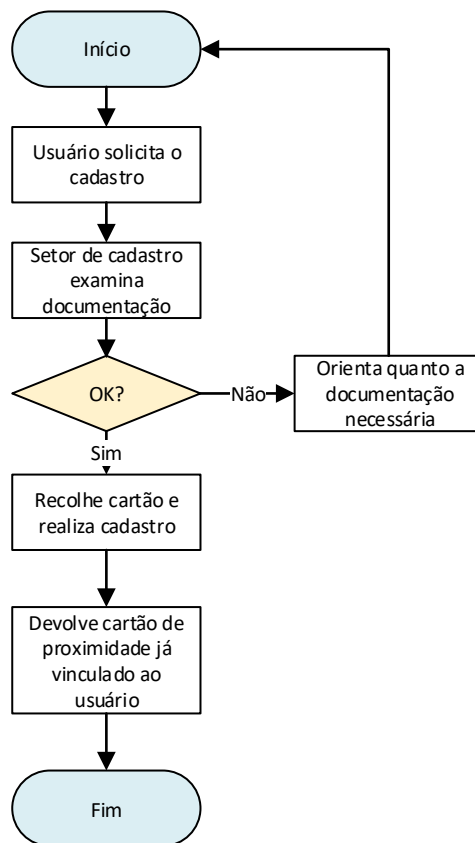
Início

Usuário solicita o cadastro

Setor de cadastro examina documentação

OK?

Não

Orienta quanto a documentação necessária

Sim

Recolhe cartão e realiza cadastro

Devolve cartão de proximidade já vinculado ao usuário

Fim